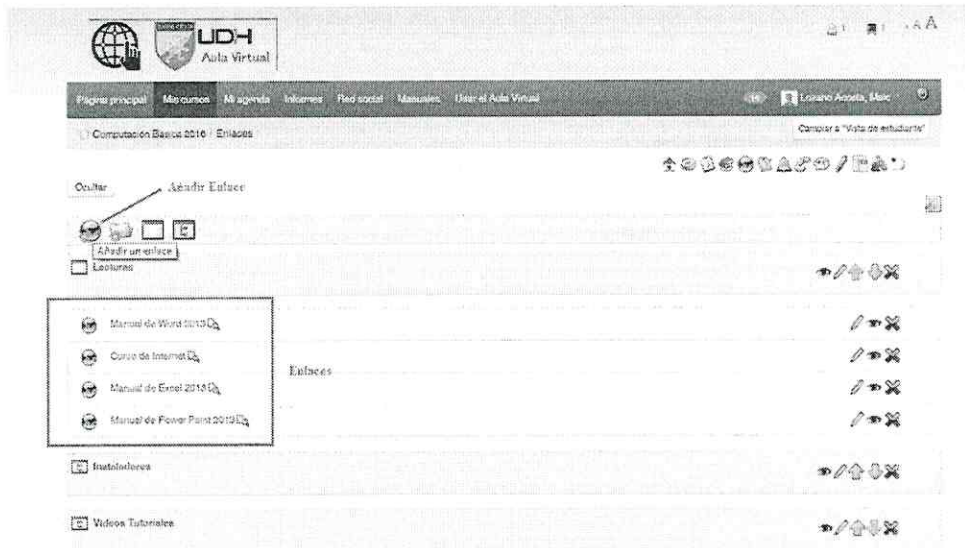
UDH
Aula Virtual

A A

Página principal Mis cursos Mi agenda Informes Red social Manuales Usar el Aula Virtual

Lozano Acosta, Marc

Computación Basica 2016 / Enlaces

Cambiar a "Vista de estudiante"

Ocultar

Añadir Enlace

Añadir un enlace

Lecturas

Manual de Word 2013

Curso de Internet

Manual de Excel 2013

Manual de Power Point 2013

Enlaces

Instaladores

Videos Tutoriales